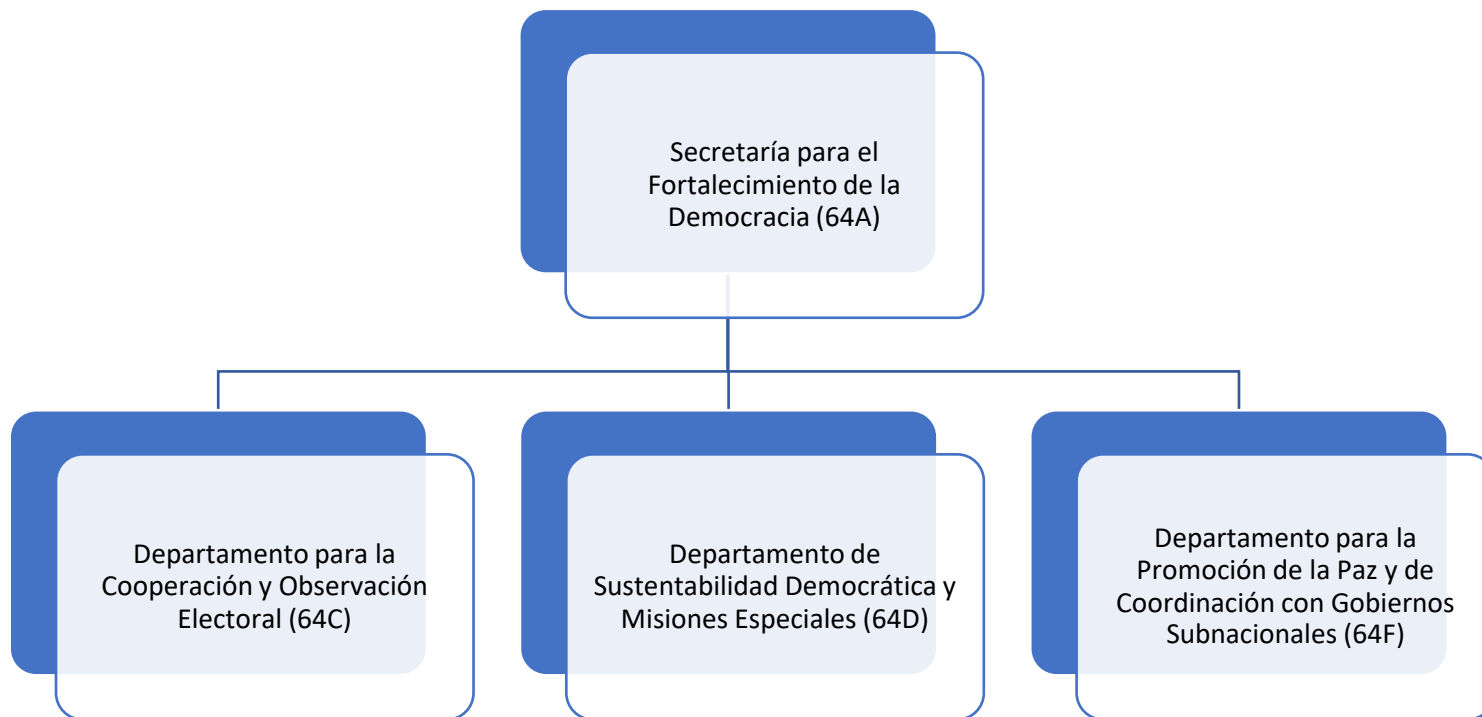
Secretaría para el Fortalecimiento de la Democracia (64A)

Departamento para la Cooperación y Observación Electoral (64C)

Departamento de Sustentabilidad Democrática y Misiones Especiales (64D)

Departamento para la Promoción de la Paz y de Coordinación con Gobiernos Subnacionales (64F)